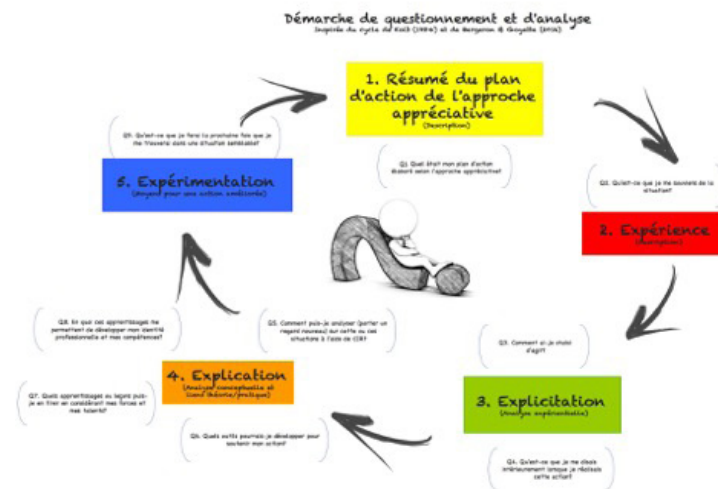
Démarche de questionnement et d'analyse
Inspirée du cycle de Kolb (1984) et de Benjamin & Goyette (2016)

1. Résumé du plan d'action de l'approche appréciative
(Description)

Q1. Quel était mon plan d'action élaboré selon l'approche appréciative?

Q2. Qu'est-ce que je me souviens de la situation?

2. Expérience
(Description)

Q3. Comment ai-je choisi d'agir?

3. Explicitation
(Analyse expérientielle)

Q4. Qu'est-ce que je me disais intérieurement lorsque je réalisais cette action?

Q5. Comment puis-je analyser (porter un regard nouveau) sur cette ou ces situations à l'aide de CIR?

Q6. Quels outils pourrais-je développer pour soutenir mon action?

4. Explication
(Analyse conceptuelle et liens théorie/pratique)

Q7. Quels apprentissages ou leçons puis-je en tirer en considérant mes forces et mes talents?

Q8. En quoi ces apprentissages me permettent de développer mon identité professionnelle et mes compétences?

5. Expérimentation
(Moyens pour une action améliorée)

Q9. Qu'est-ce que je ferai la prochaine fois que je me trouverai dans une situation semblable?